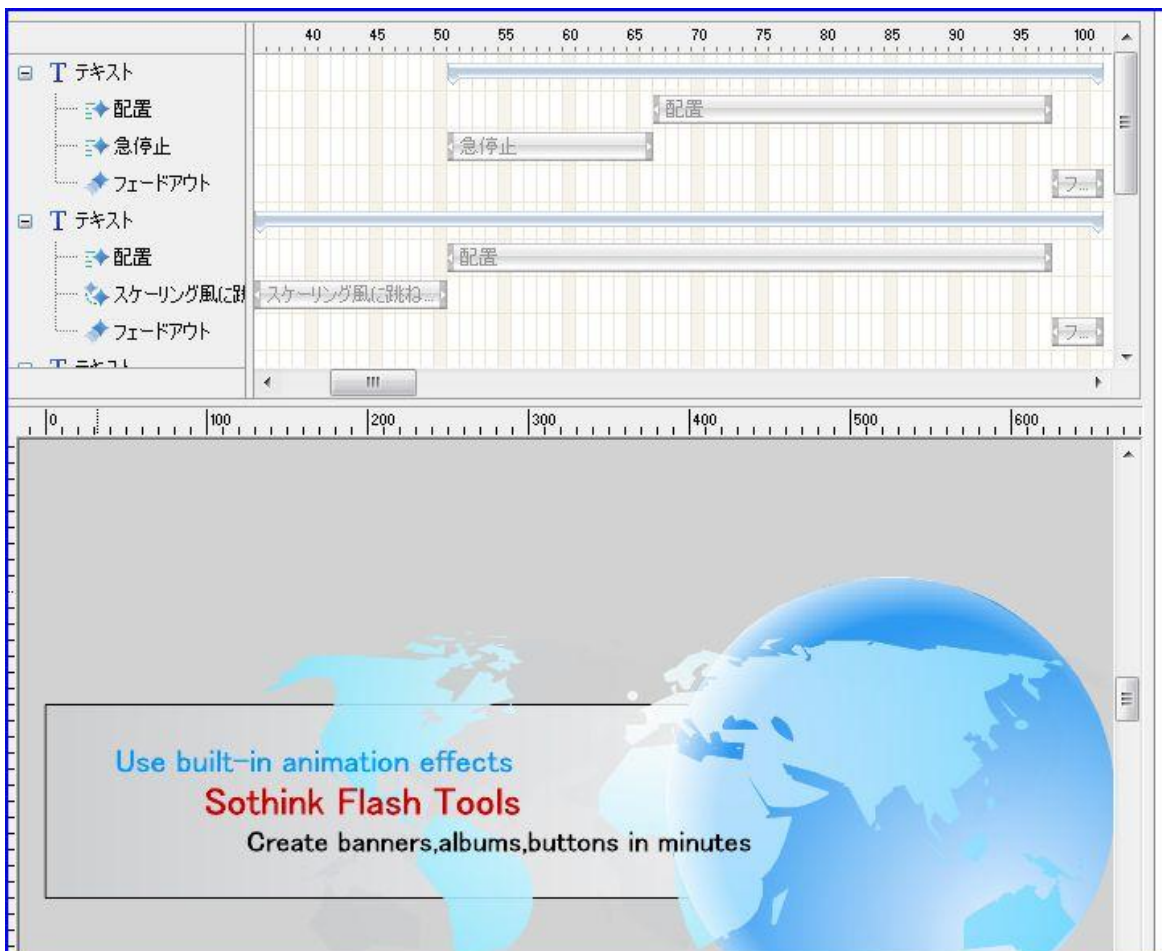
40 45 50 55 60 65 70 75 80 85 90 95 100

T テキスト
配置
急停止
フェードアウト
T テキスト
配置
スケーリング風に跳
フェードアウト
T テキスト

配置
急停止
フ...
配置
スケーリング風に跳ね...
フ...

0 100 200 300 400 500 600

Use built-in animation effects
Sothink Flash Tools
Create banners,albums,buttons in minutes